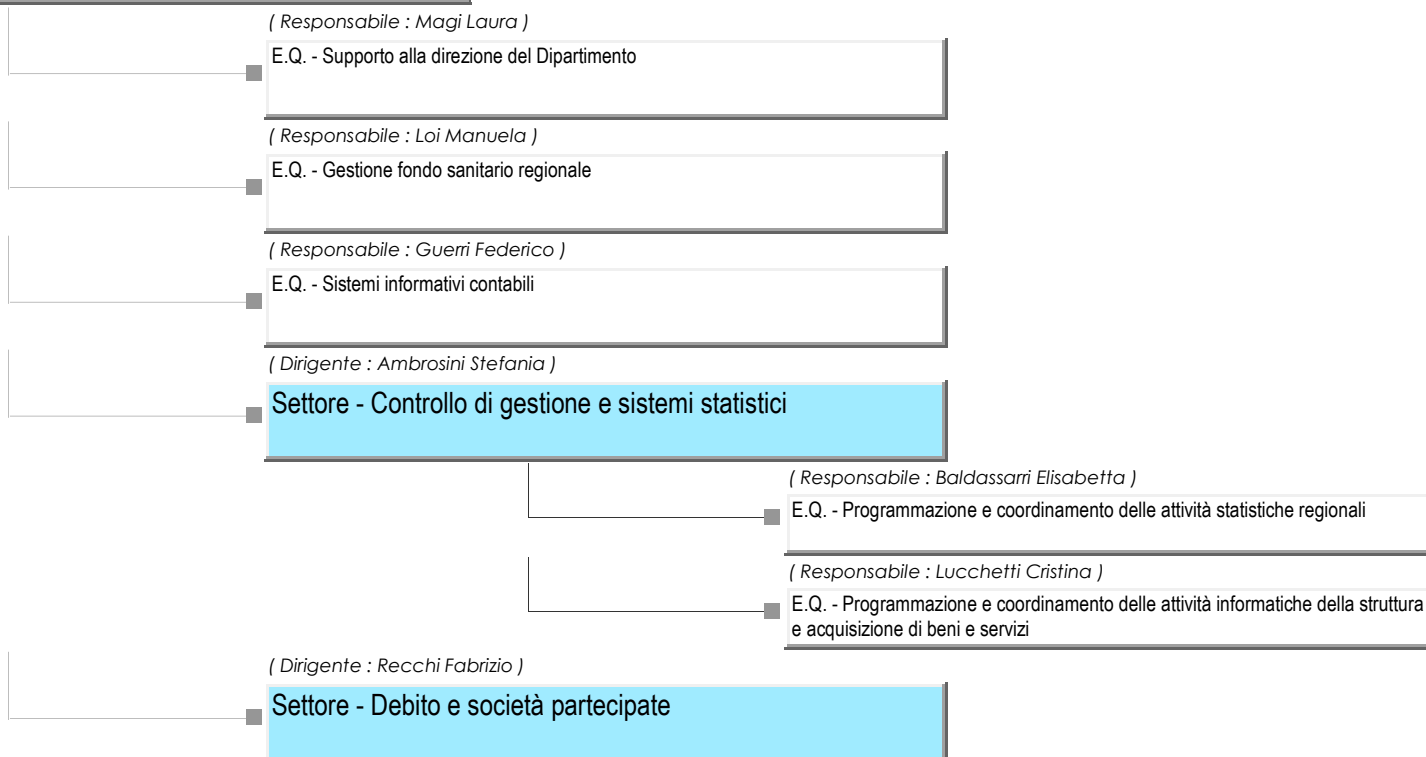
( Responsabile : Magi Laura )

E.Q. - Supporto alla direzione del Dipartimento

( Responsabile : Loi Manuela )

E.Q. - Gestione fondo sanitario regionale

( Responsabile : Guerri Federico )

E.Q. - Sistemi informativi contabili

( Dirigente : Ambrosini Stefania )

Settore - Controllo di gestione e sistemi statistici

( Responsabile : Baldassarri Elisabetta )

E.Q. - Programmazione e coordinamento delle attività statistiche regionali

( Responsabile : Lucchetti Cristina )

E.Q. - Programmazione e coordinamento delle attività informatiche della struttura e acquisizione di beni e servizi

( Dirigente : Recchi Fabrizio )

Settore - Debito e società partecipate